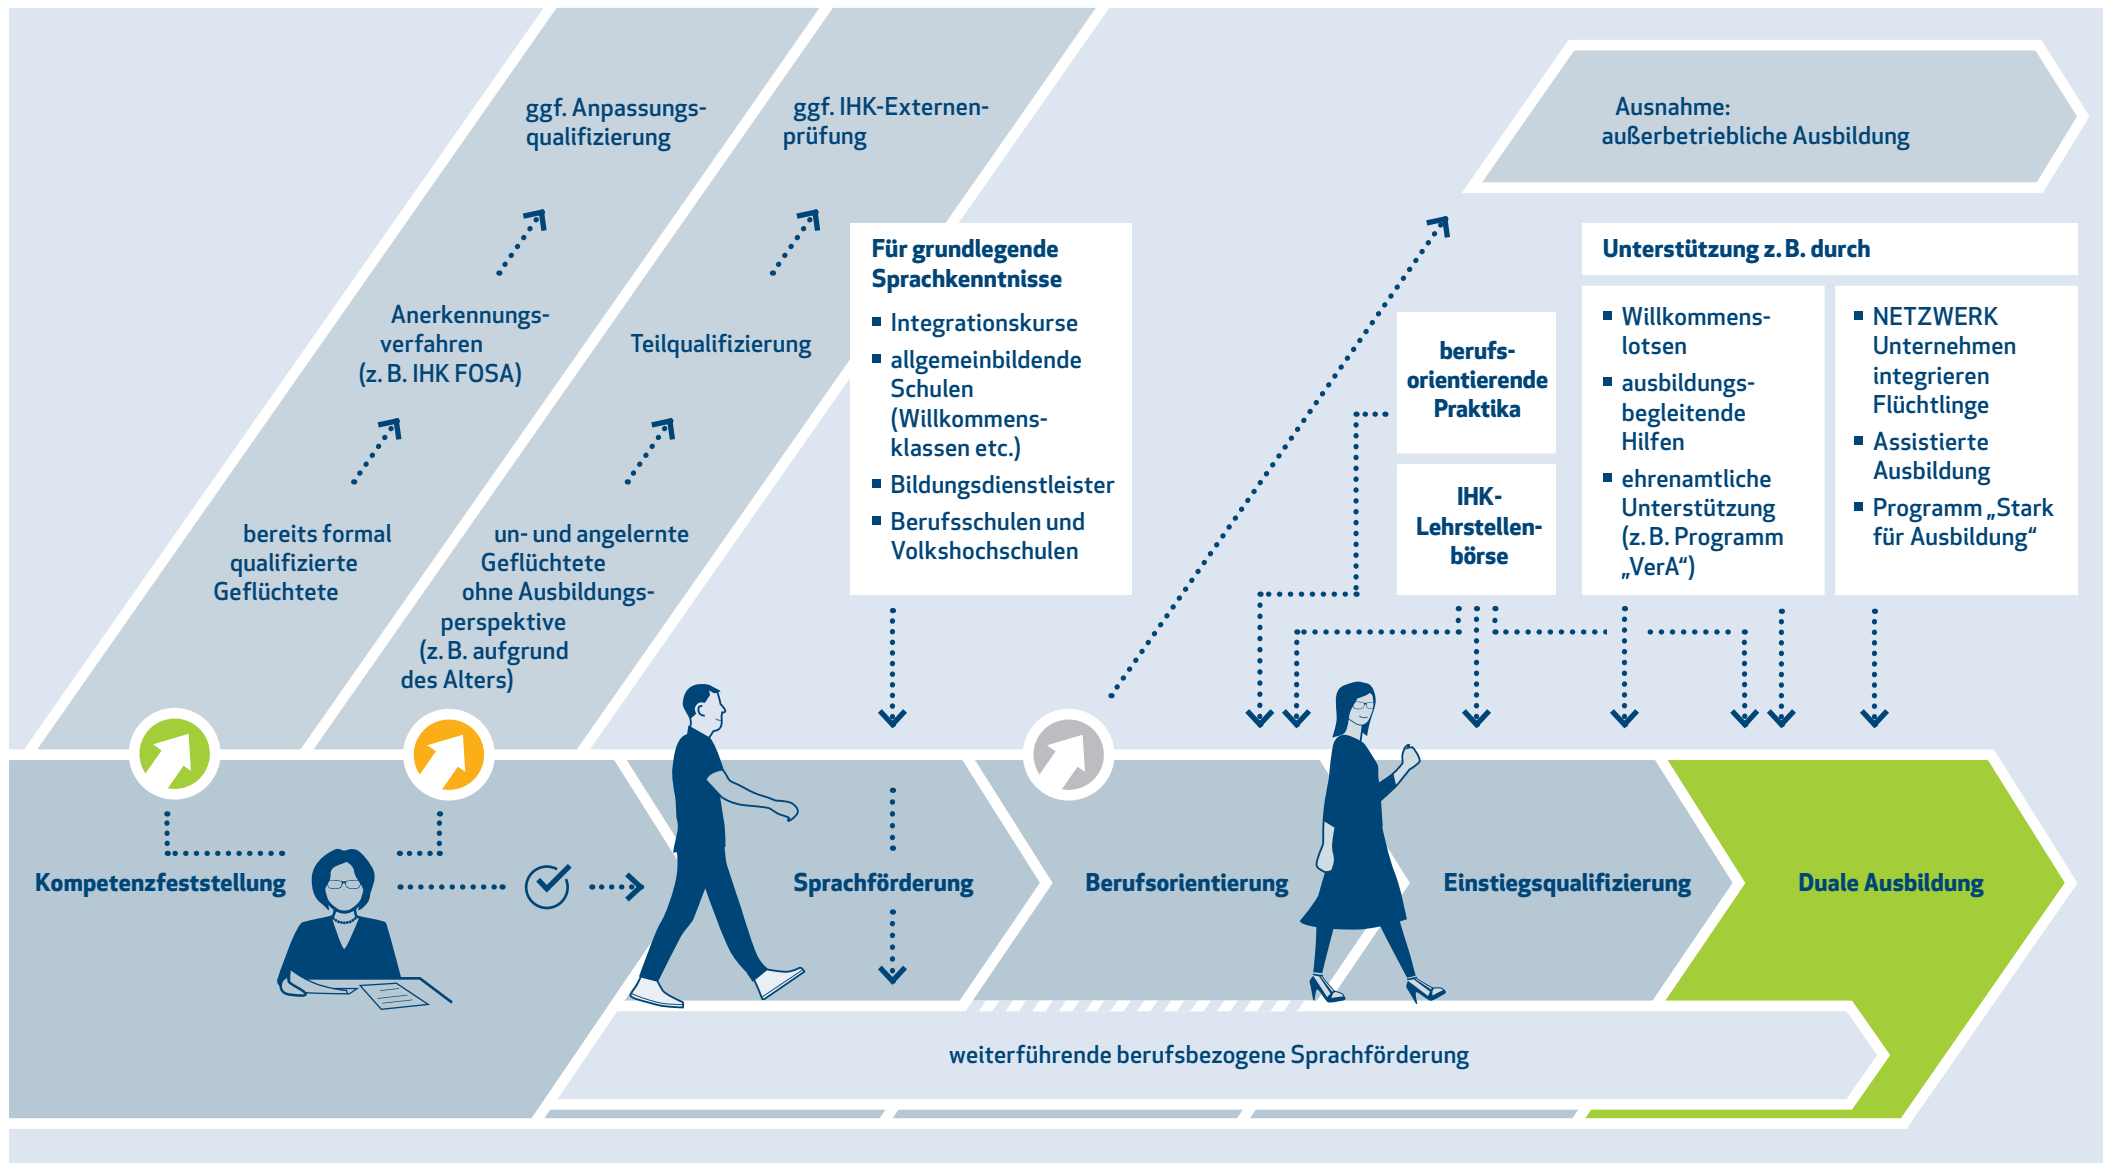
ggf. Anpassungsqualifizierung

ggf. IHK-Externenprüfung

Ausnahme: außerbetriebliche Ausbildung

Anerkennungsverfahren (z. B. IHK FOSA)

Teilqualifizierung

Für grundlegende Sprachkenntnisse
- Integrationskurse
- allgemeinbildende Schulen (Willkommensklassen etc.)
- Bildungsdienstleister
- Berufsschulen und Volkshochschulen

Unterstützung z. B. durch

berufsorientierende Praktika

IHK-Lehrstellenbörse

- Willkommenslotsen
- ausbildungsbegleitende Hilfen
- ehrenamtliche Unterstützung (z. B. Programm „VerA“)

- NETZWERK Unternehmen integrieren Flüchtlinge
- Assistierte Ausbildung
- Programm „Stark für Ausbildung“

bereits formal qualifizierte Geflüchtete

un- und angelernte Geflüchtete ohne Ausbildungsperspektive (z. B. aufgrund des Alters)

Kompetenzfeststellung

Sprachförderung

Berufsorientierung

Einstiegsqualifizierung

Duale Ausbildung

weiterführende berufsbezogene Sprachförderung